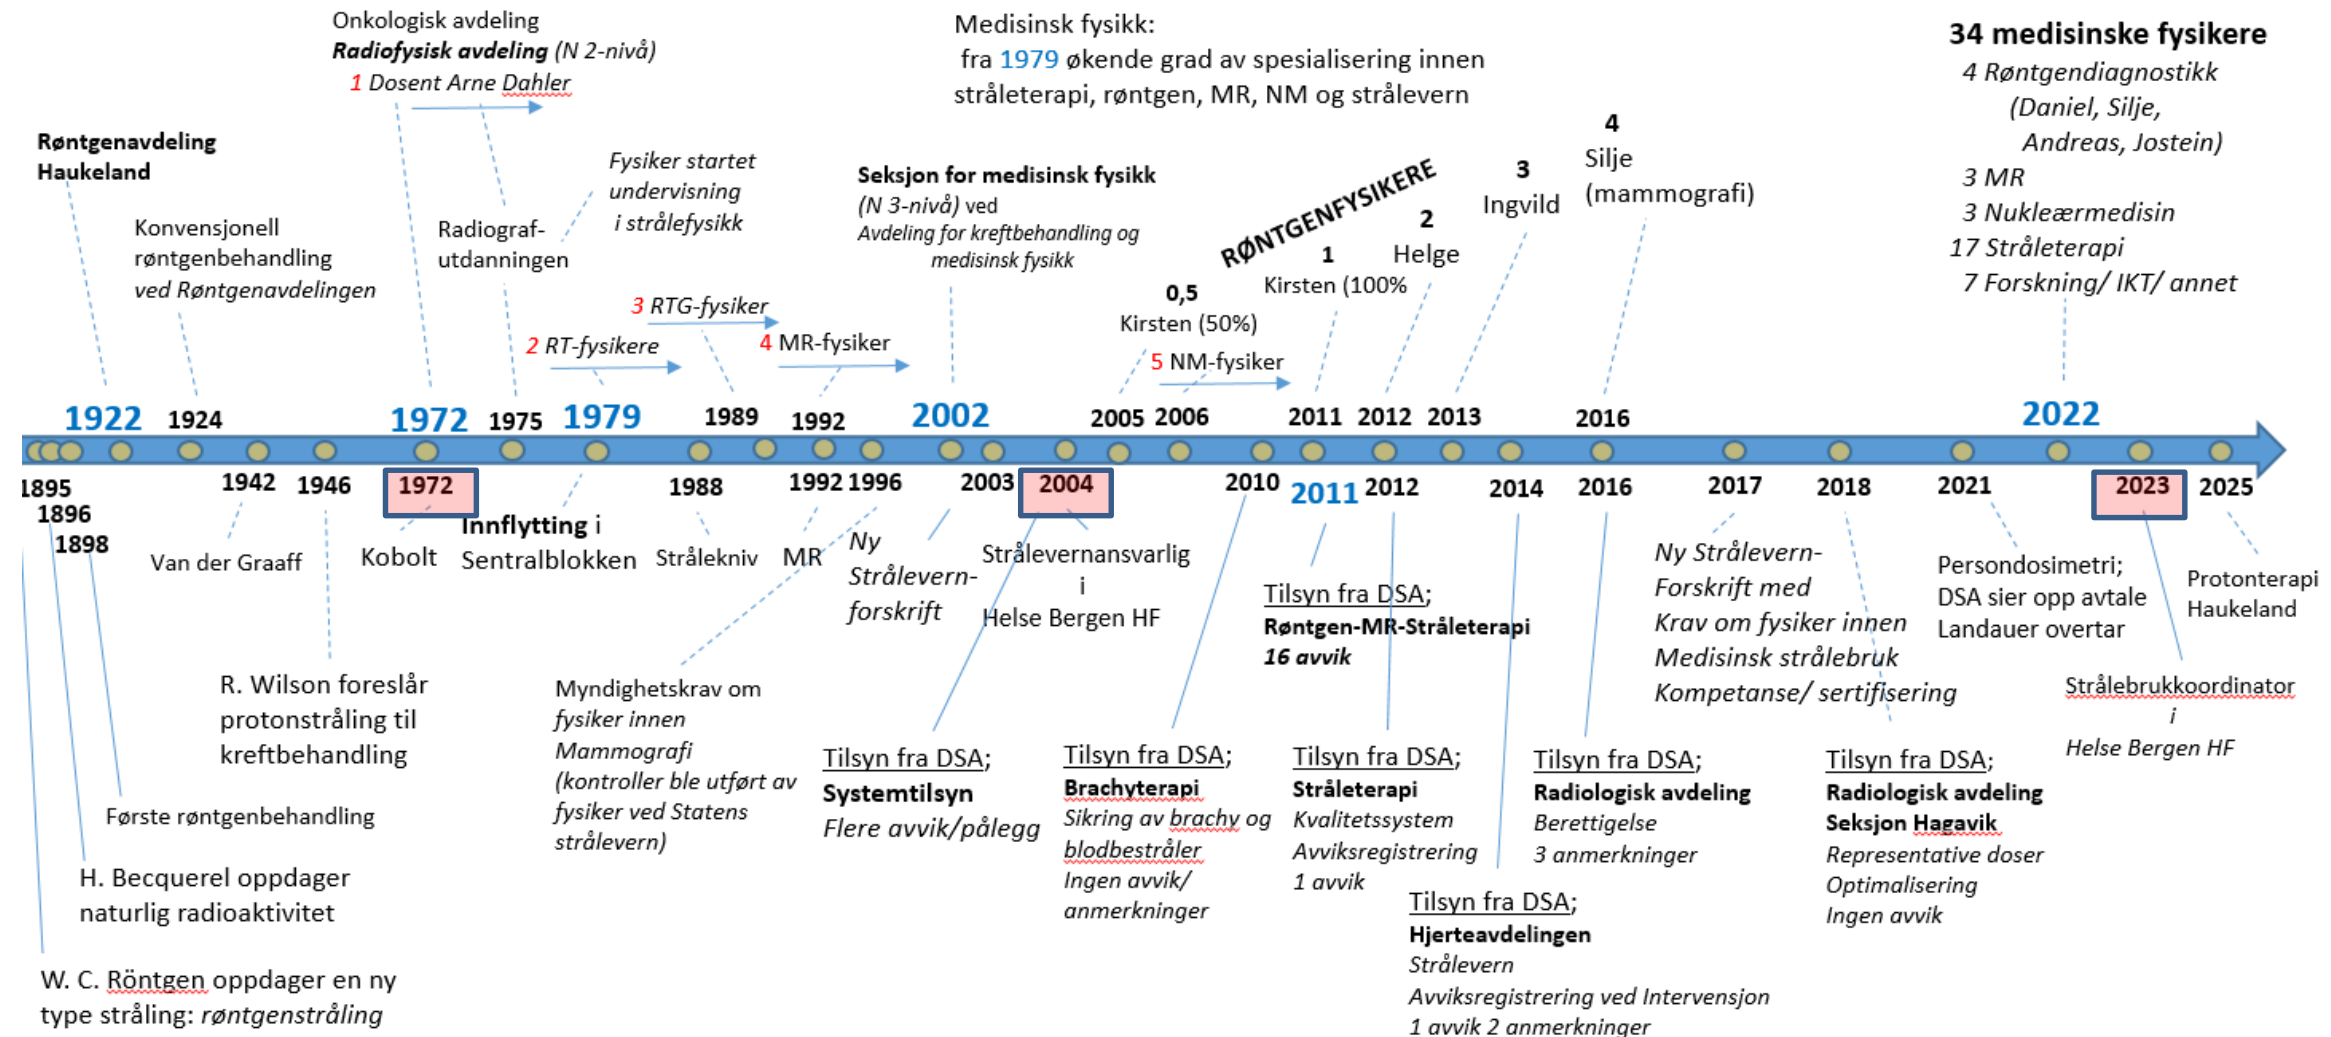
Onkologisk avdeling
Radiofysisk avdeling (N 2-nivå)
1 Dosent Arne Dahler

Medisinsk fysikk:
fra 1979 økende grad av spesialisering innen stråleterapi, røntgen, MR, NM og strålevern

34 medisinske fysikere
4 Røntgendiagnostikk (Daniel, Silje, Andreas, Jostein)
3 MR
3 Nukleærmedisin
17 Stråleterapi
7 Forskning/ IKT/ annet

Røntgenavdeling Haukeland

Konvensjonell røntgenbehandling ved Røntgenavdelingen

Radiograf-utdanningen

Fysiker startet undervisning i strålefysikk

Seksjon for medisinsk fysikk (N 3-nivå) ved Avdeling for kreftbehandling og medisinsk fysikk

RØNTGENFYSIKERE

4 Silje (mammografi)

3 Ingvild

2 Helge

1 Kirsten (100%

0,5 Kirsten (50%)

3 RTG-fysiker
2 RT-fysikere
4 MR-fysiker
5 NM-fysiker

1922 1924 1972 1975 1979 1989 1992 2002 2005 2006 2011 2012 2013 2016 2022

1895 1896 1898 1942 1946 1972 1988 1992 1996 2003 2004 2010 2011 2012 2014 2016 2017 2018 2021 2023 2025

Van der Graaff

Kobolt

Innflytting i Sentralblokken

Strålekniv

MR

Ny Strålevern-forskrift

Strålevernansvarlig i Helse Bergen HF

Tilsyn fra DSA;
Røntgen-MR-Stråleterapi
16 avvik

Ny Strålevern-Forskrift med Krav om fysiker innen Medisinsk strålebruk Kompetanse/ sertifisering

Persondosimetri; DSA sier opp avtale Landauer overtar

Protonterapi Haukeland

Strålebrukkoordinator i Helse Bergen HF

R. Wilson foreslår protonstråling til kreftbehandling

Myndighetskrav om fysiker innen Mammografi (kontroller ble utført av fysiker ved Statens strålevern)

Første røntgenbehandling

H. Becquerel oppdager naturlig radioaktivitet

W. C. Röntgen oppdager en ny type stråling: røntgenstråling

Tilsyn fra DSA;
Systemtilsyn
Flere avvik/pålegg

Tilsyn fra DSA;
Brachyterapi
Sikring av brachy og blodbestråler
Ingen avvik/ anmerkninger

Tilsyn fra DSA;
Stråleterapi
Kvalitetssystem
Avviksregistrering
1 avvik

Tilsyn fra DSA;
Radiologisk avdeling
Berettigelse
3 anmerkninger

Tilsyn fra DSA;
Radiologisk avdeling
Seksjon Hagavik
Representative doser
Optimalisering
Ingen avvik

Tilsyn fra DSA;
Hjerteavdelingen
Strålevern
Avviksregistrering ved Intervensjon
1 avvik 2 anmerkninger